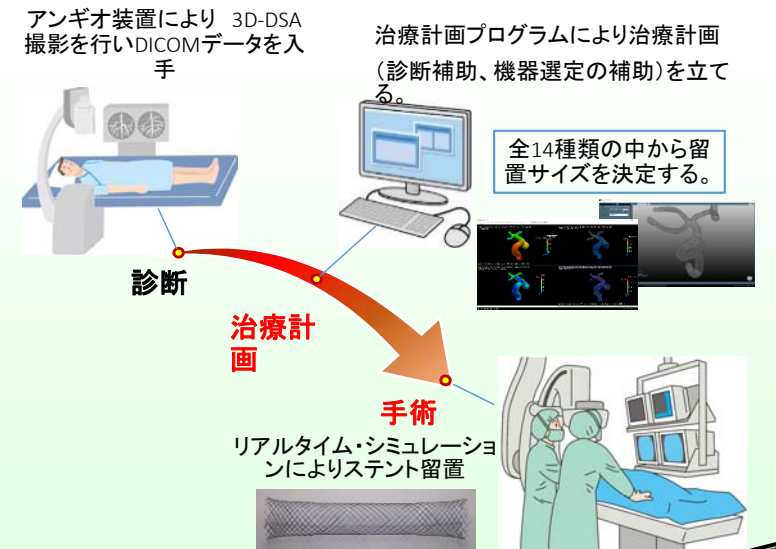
アンギオ装置により 3D-DSA撮影を行いDICOMデータを入手

治療計画プログラムにより治療計画（診断補助、機器選定の補助）を立てる。

全14種類の中から留置サイズを決定する。

診断

治療計画

手術

リアルタイム・シミュレーションによりステント留置